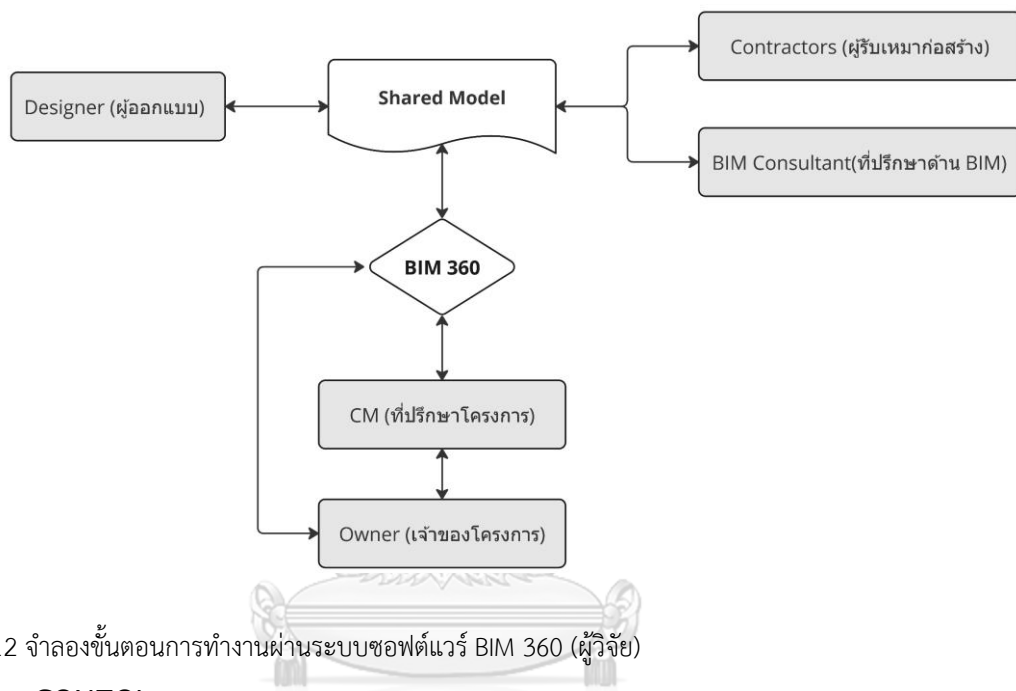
Designer (ผู้ออกแบบ)

Shared Model

Contractors (ผู้รับเหมาก่อสร้าง)

BIM Consultant(ที่ปรึกษาด้าน BIM)

BIM 360

CM (ที่ปรึกษาโครงการ)

Owner (เจ้าของโครงการ)

.2 จำลองขั้นตอนการทำงานผ่านระบบซอฟต์แวร์ BIM 360 (ผู้วิจัย)